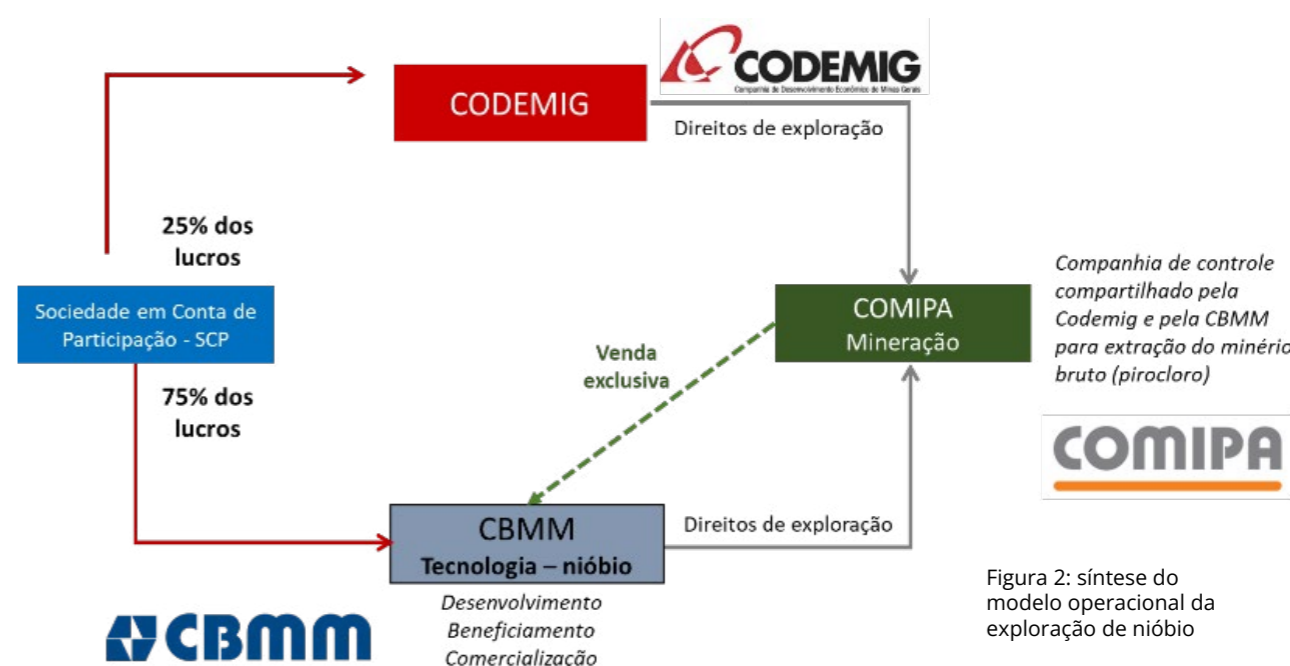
CODEMIG
Companhia de Desenvolvimento Econômico de Minas Gerais

CODEMIG

Direitos de exploração

25% dos lucros

Sociedade em Conta de Participação - SCP

75% dos lucros

Venda exclusiva

COMIPA
Mineração

Companhia de controle compartilhado pela Codemig e pela CBMM para extração do minério bruto (pirocloro)

COMIPA

CBMM
Tecnologia – nióbio

Direitos de exploração

Desenvolvimento
Beneficiamento
Comercialização

CBMM

Figura 2: síntese do modelo operacional da exploração de nióbio